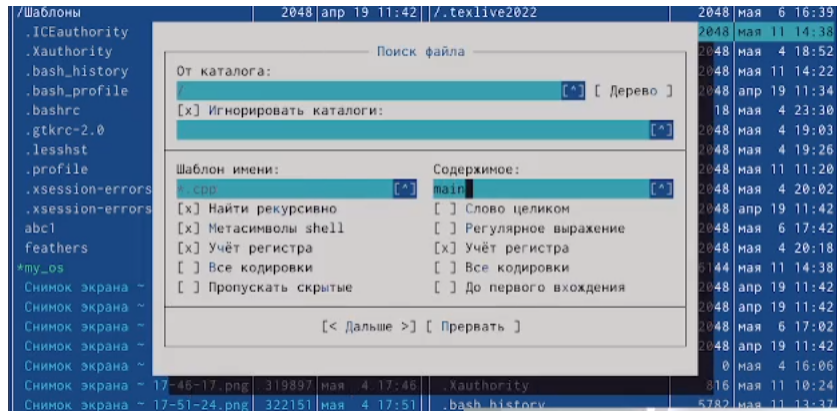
/Шаблоны 2048 апр 19 11:42 /.texlive2022 2048 мая 6 16:39
.ICEauthority 2048 мая 11 14:38
.Xauthority 2048 мая 4 18:52
.bash_history 2048 мая 11 14:22
.bash_profile 2048 апр 19 11:34
.bashrc 18 мая 4 23:30
.gtkrc-2.0 2048 мая 4 19:03
.lesshst 2048 мая 4 19:26
.profile 2048 мая 11 11:20
.xsession-errors 2048 мая 4 20:02
.xsession-errors 2048 апр 19 11:42
abc1 2048 мая 6 17:42
feathers 2048 мая 4 20:18
*my_os 5144 мая 11 14:38
Снимок экрана ~ 2048 апр 19 11:42
Снимок экрана ~ 2048 апр 19 11:42
Снимок экрана ~ 2048 мая 6 17:02
Снимок экрана ~ 2048 апр 19 11:42
Снимок экрана ~ 0 мая 4 16:06
Снимок экрана ~ 17-46-17.png 319897 мая 4 17:46 .Xauthority 816 мая 11 10:24
Снимок экрана ~ 17-51-24.png 322151 мая 4 17:51 .bash_history 5782 мая 11 13:32

Поиск файла
От каталога:
/ [^] [ Дерево ]
[x] Игнорировать каталоги:
[^]
Шаблон имени: Содержимое:
*.cpp [^] main [^]
[x] Найти рекурсивно [ ] Слово целиком
[x] Метасимволы shell [ ] Регулярное выражение
[x] Учёт регистра [x] Учёт регистра
[ ] Все кодировки [ ] Все кодировки
[ ] Пропускать скрытые [ ] До первого вхождения
[< Дальше >] [ Прервать ]